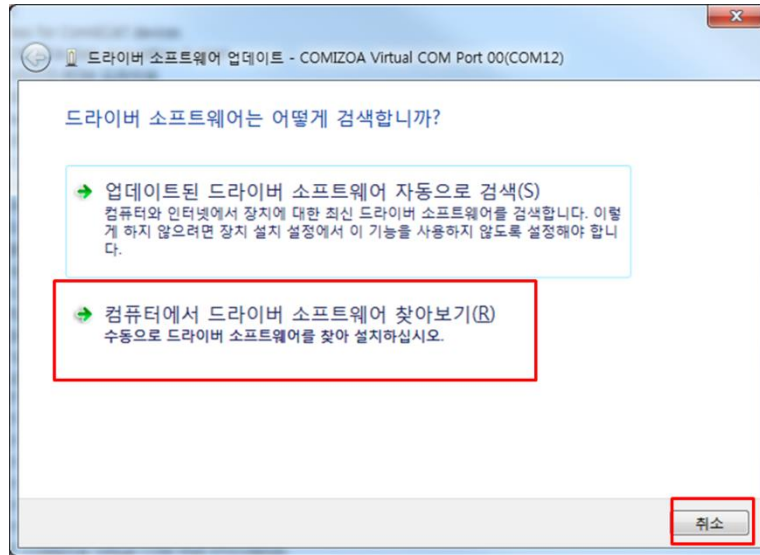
드라이버 소프트웨어 업데이트 - COMIZOA Virtual COM Port 00(COM12)

드라이버 소프트웨어는 어떻게 검색합니까?

업데이트된 드라이버 소프트웨어 자동으로 검색(S)
컴퓨터와 인터넷에서 장치에 대한 최신 드라이버 소프트웨어를 검색합니다. 이렇게 하지 않으려면 장치 설치 설정에서 이 기능을 사용하지 않도록 설정해야 합니다.

컴퓨터에서 드라이버 소프트웨어 찾아보기(R)
수동으로 드라이버 소프트웨어를 찾아 설치하십시오.

취소